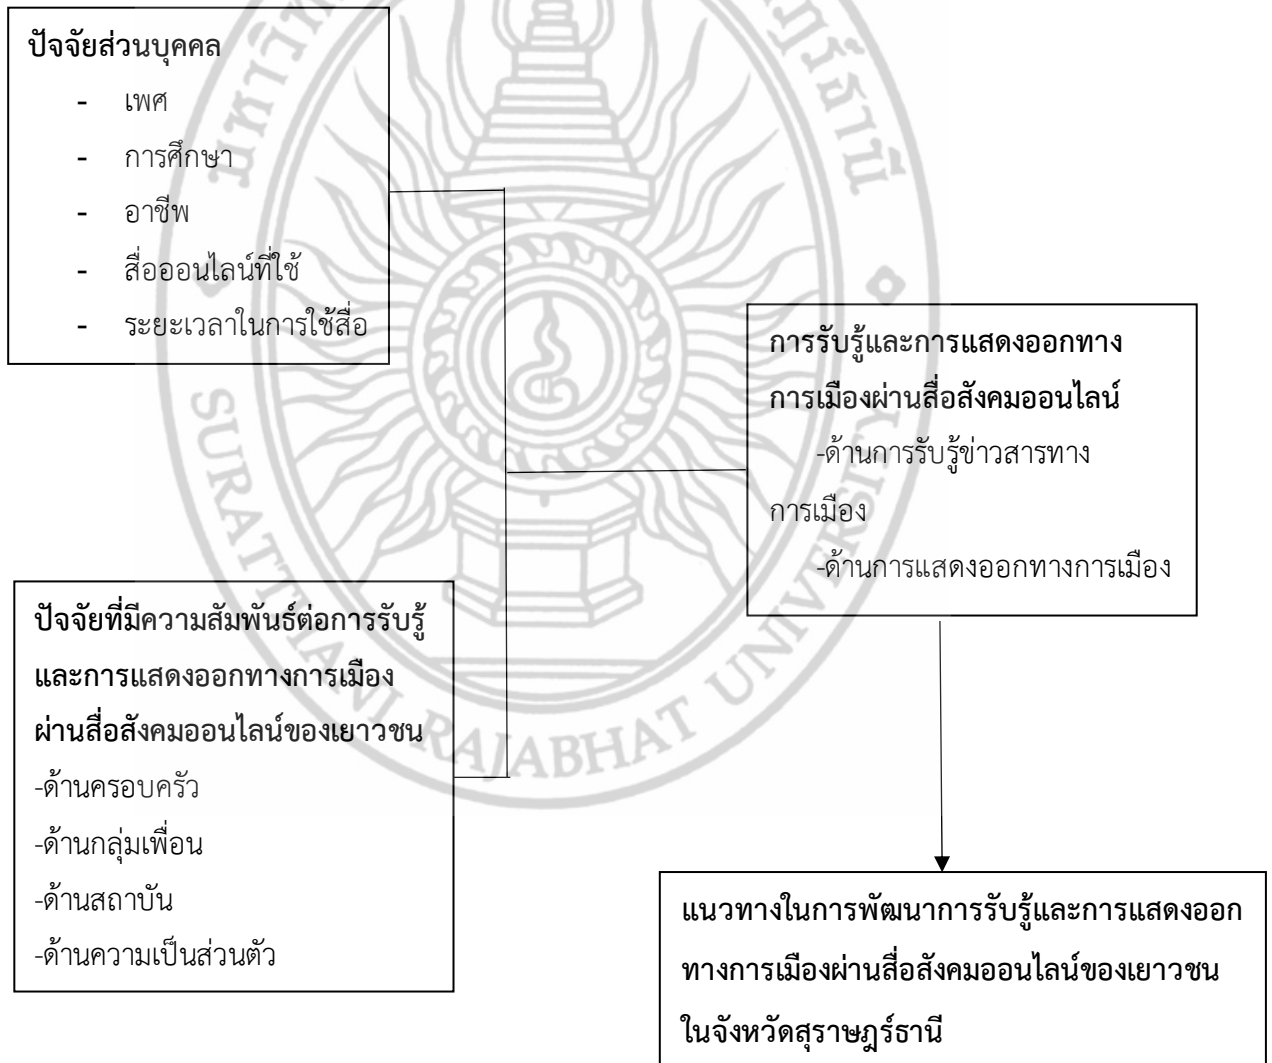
ปัจจัยส่วนบุคคล

- เพศ
- การศึกษา
- อาชีพ
- สื่อออนไลน์ที่ใช้
- ระยะเวลาในการใช้สื่อ

การรับรู้และการแสดงออกทางการเมืองผ่านสื่อสังคมออนไลน์

-ด้านการรับรู้ข่าวสารทางการเมือง

-ด้านการแสดงออกทางการเมือง

ปัจจัยที่มีความสัมพันธ์ต่อการรับรู้และการแสดงออกทางการเมืองผ่านสื่อสังคมออนไลน์ของเยาวชน

-ด้านครอบครัว

-ด้านกลุ่มเพื่อน

-ด้านสถาบัน

-ด้านความเป็นส่วนตัว

แนวทางในการพัฒนาการรับรู้และการแสดงออกทางการเมืองผ่านสื่อสังคมออนไลน์ของเยาวชนในจังหวัดสุราษฎร์ธานี

SURATTHANI RAJABHAT UNIVERSITY